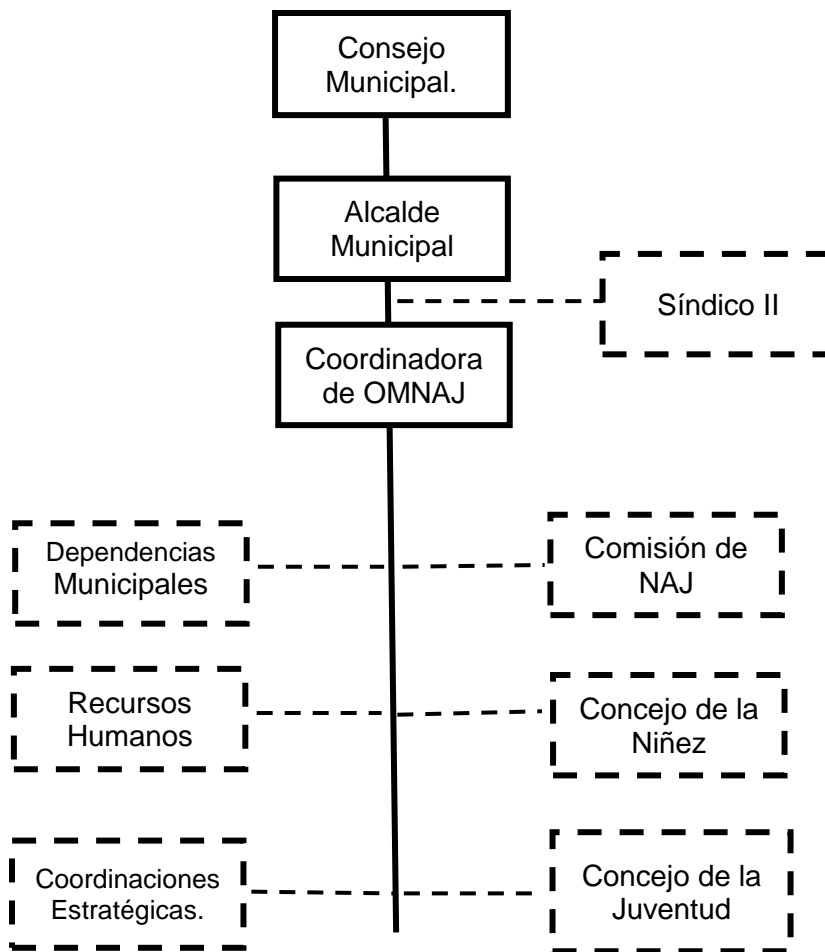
Consejo Municipal.

Alcalde Municipal

Síndico II

Coordinadora de OMNAJ

Dependencias Municipales

Comisión de NAJ

Recursos Humanos

Concejo de la Niñez

Coordinaciones Estratégicas.

Concejo de la Juventud